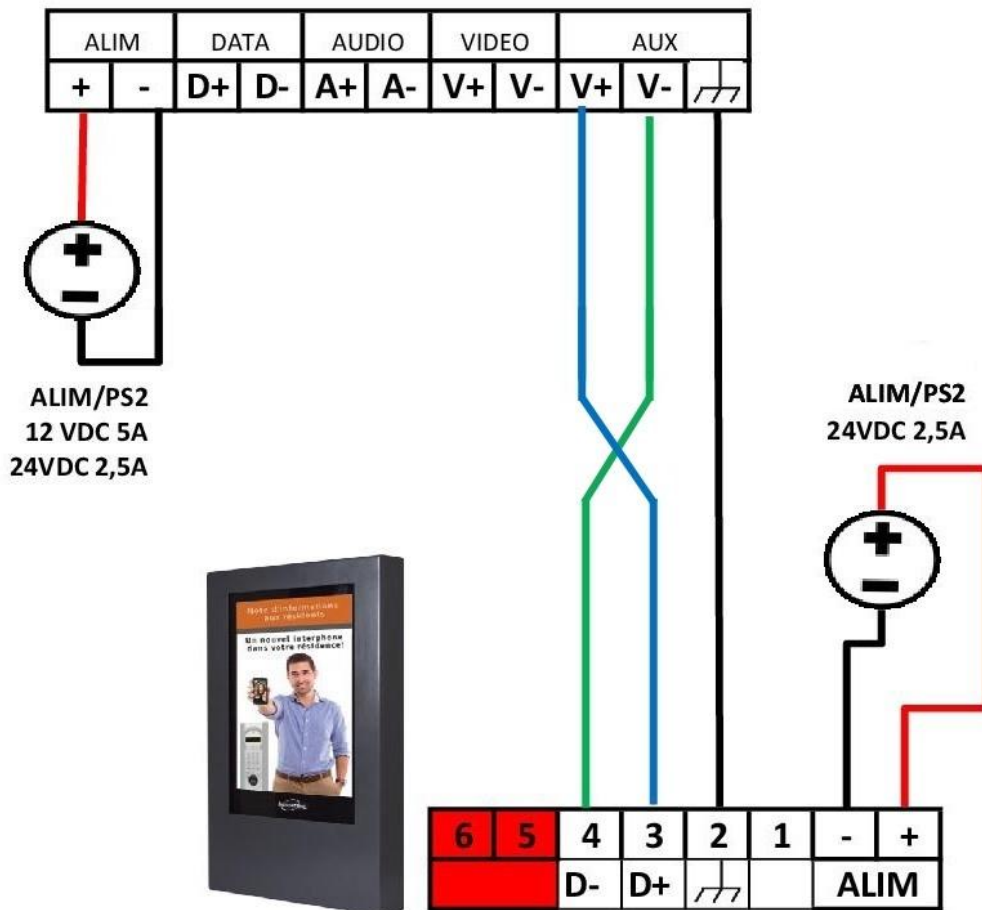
| ALIM | | DATA | | AUDIO | | VIDEO | | AUX | | |
|---|---|---|---|---|---|---|---|---|---|---|
| + | - | D+ | D- | A+ | A- | V+ | V- | V+ | V- | |

ALIM/PS2
12 VDC 5A
24VDC 2,5A

ALIM/PS2
24VDC 2,5A

Note d'informations aux résidents

Un nouvel interphone dans votre résidence!

| 6 | 5 | 4 | 3 | 2 | 1 | - | + |
|---|---|---|---|---|---|---|---|
| | | D- | D+ | | | ALIM | |